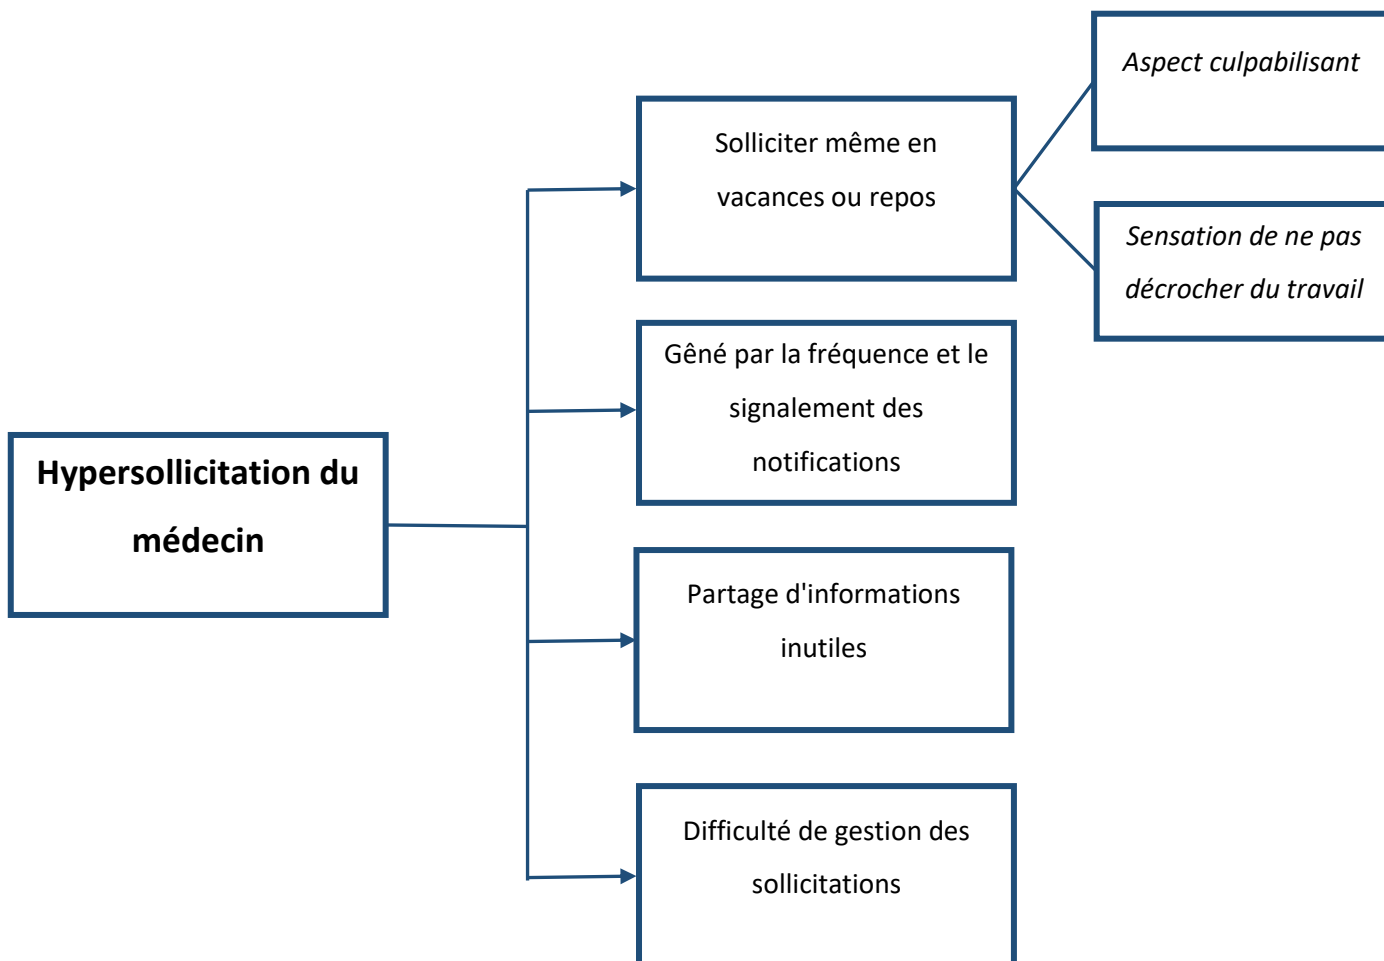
Hypersollicitation du médecin

Solliciter même en vacances ou repos

Aspect culpabilisant

Sensation de ne pas décrocher du travail

Gêné par la fréquence et le signalement des notifications

Partage d'informations inutiles

Difficulté de gestion des sollicitations